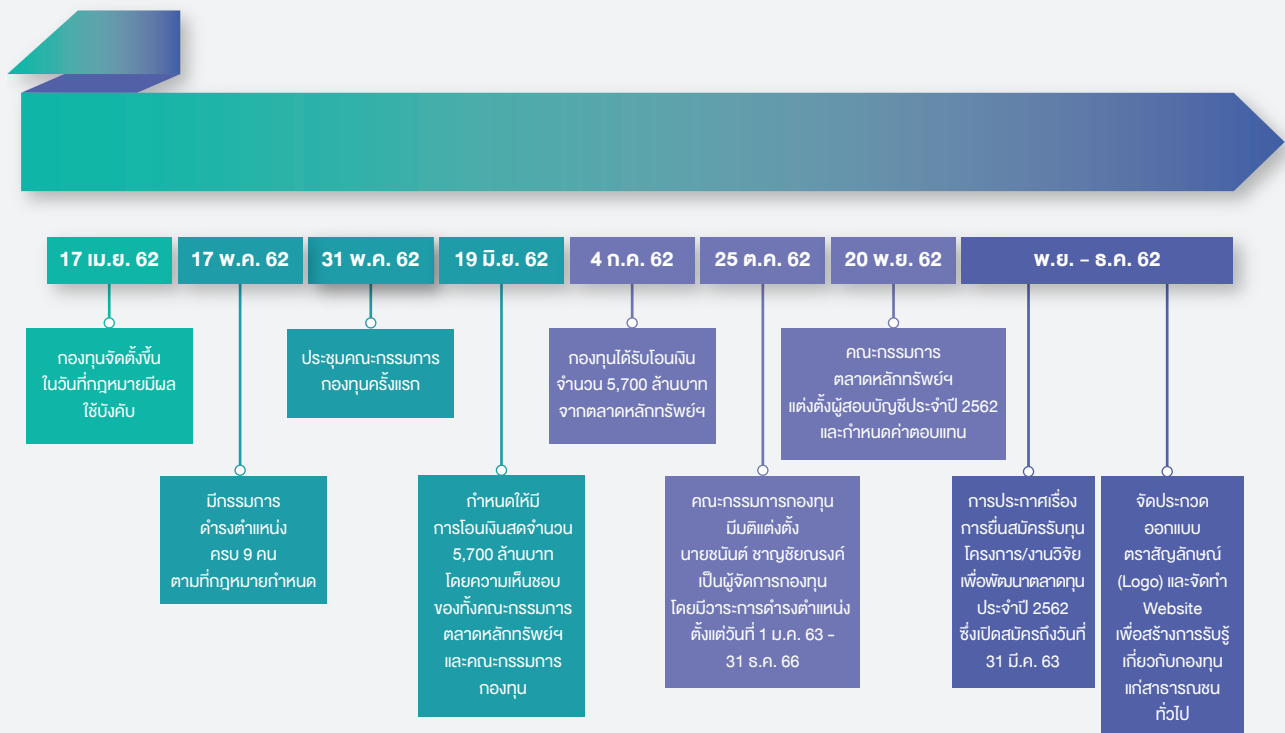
17 เม.ย. 62

17 พ.ค. 62

31 พ.ค. 62

19 มิ.ย. 62

4 ก.ค. 62

25 ต.ค. 62

20 พ.ย. 62

พ.ย. - ธ.ค. 62

กองทุนจัดตั้งขึ้น ในวันที่กฎหมายมีผลใช้บังคับ

มีกรรมการ ดำรงตำแหน่ง ครบ 9 คน ตามที่กฎหมายกำหนด

ประชุมคณะกรรมการ กองทุนครั้งแรก

กำหนดให้มี การโอนเงินสดจำนวน 5,700 ล้านบาท โดยความเห็นชอบ ของทั้งคณะกรรมการ ตลาดหลักทรัพย์ฯ และคณะกรรมการ กองทุน

กองทุนได้รับโอนเงิน จำนวน 5,700 ล้านบาท จากตลาดหลักทรัพย์ฯ

คณะกรรมการกองทุน มีมติแต่งตั้ง นายชนินต์ ชาญชัยณรงค์ เป็นผู้จัดการกองทุน โดยมีวาระการดำรงตำแหน่ง ตั้งแต่วันที่ 1 ม.ค. 63 - 31 ธ.ค. 66

คณะกรรมการ ตลาดหลักทรัพย์ฯ แต่งตั้งผู้สอบบัญชีประจำปี 2562 และกำหนดค่าตอบแทน

การประกาศเรื่อง การยื่นสมัครรับทุน โครงการ/งานวิจัย เพื่อพัฒนาตลาดทุน ประจำปี 2562 ซึ่งเปิดสมัครถึงวันที่ 31 มี.ค. 63

จัดประกวด ออกแบบ ตราสัญลักษณ์ (Logo) และจัดทำ Website เพื่อสร้างการรับรู้ เกี่ยวกับกองทุน แก่สาธารณชน ทั่วไป